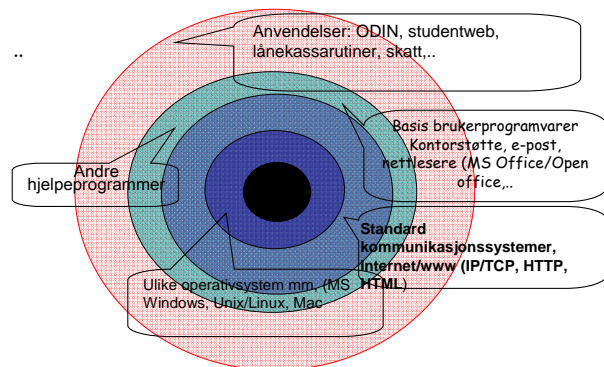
..

Anvendelser: ODIN, studentweb, lånekassarutiner, skatt,..

Basis brukerprogramvarer Kontorstøtte, e-post, nettlesere (MS Office/Open office,..

Andre hjelpeprogrammer

Standard kommunikasjonssystemer, Internet/www (IP/TCP, HTTP, HTML)

Ulike operativsystem mm, (MS Windows, Unix/Linux, Mac